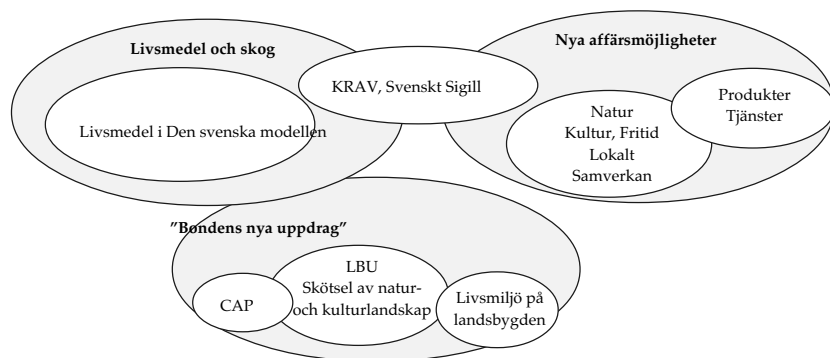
Livsmedel och skog

Livsmedel i Den svenska modellen

KRAV, Svenskt Sigill

Nya affärsmöjligheter

Natur
Kultur, Fritid
Lokalt
Samverkan

Produkter
Tjänster

”Bondens nya uppdrag”

CAP

LBU
Skötsel av natur- och kulturlandskap

Livsmiljö på landsbygden